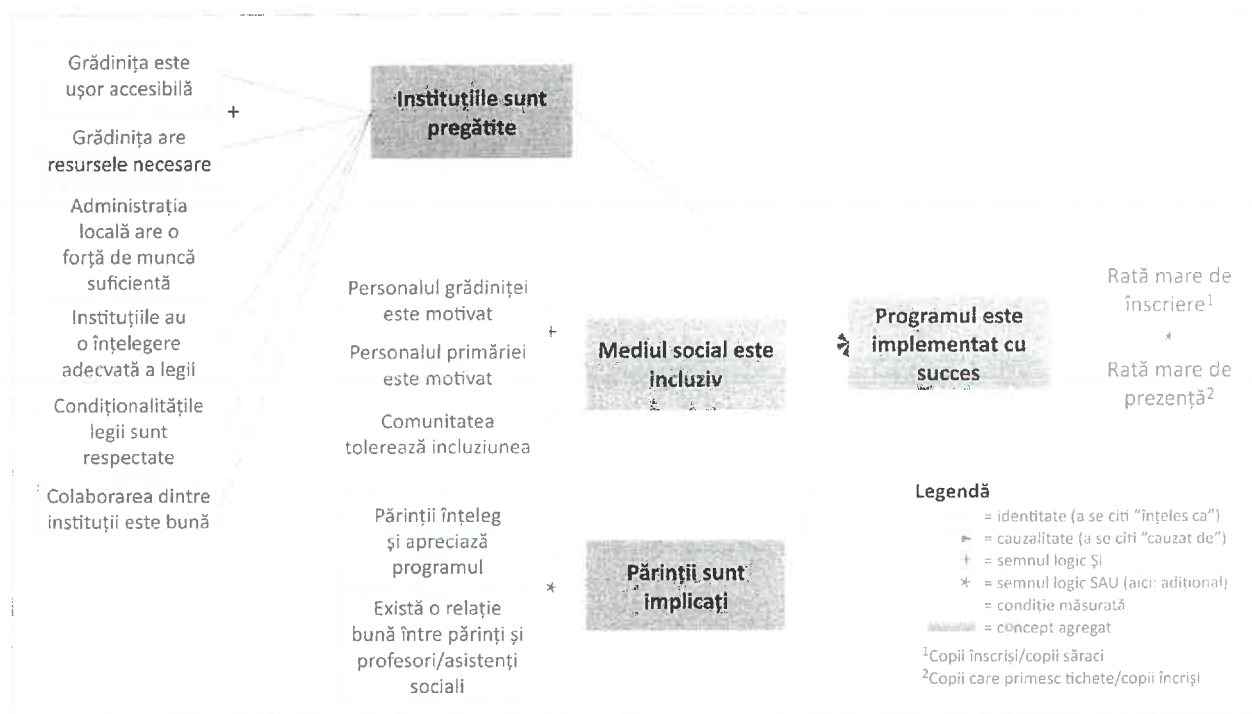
Grădinița este ușor accesibilă

+

Grădinița are resursele necesare

Administrația locală are o forță de muncă suficientă

Instituțiile au o înțelegere adecvată a legii

Condiționalitățile legii sunt respectate

Colaborarea dintre instituții este bună

Instituțiile sunt pregătite

Personalul grădiniței este motivat

+

Personalul primăriei este motivat

Comunitatea tolerează incluziunea

Mediul social este incluziv

Programul este implementat cu succes

Rată mare de înscriere$^1$

*

Rată mare de prezență$^2$

Părinții înțeleg și apreciază programul

*

Există o relație bună între părinți și profesori/asistenți sociali

Părinții sunt implicați

Legendă
= identitate (a se citi "înțeles ca")
= cauzalitate (a se citi "cauzat de")
+ = semnul logic ȘI
* = semnul logic SAU (aici: adițional)
= condiție măsurată
= concept agregat

$^1$Copii înscriși/copii săraci
$^2$Copii care primesc tichete/copii încriși